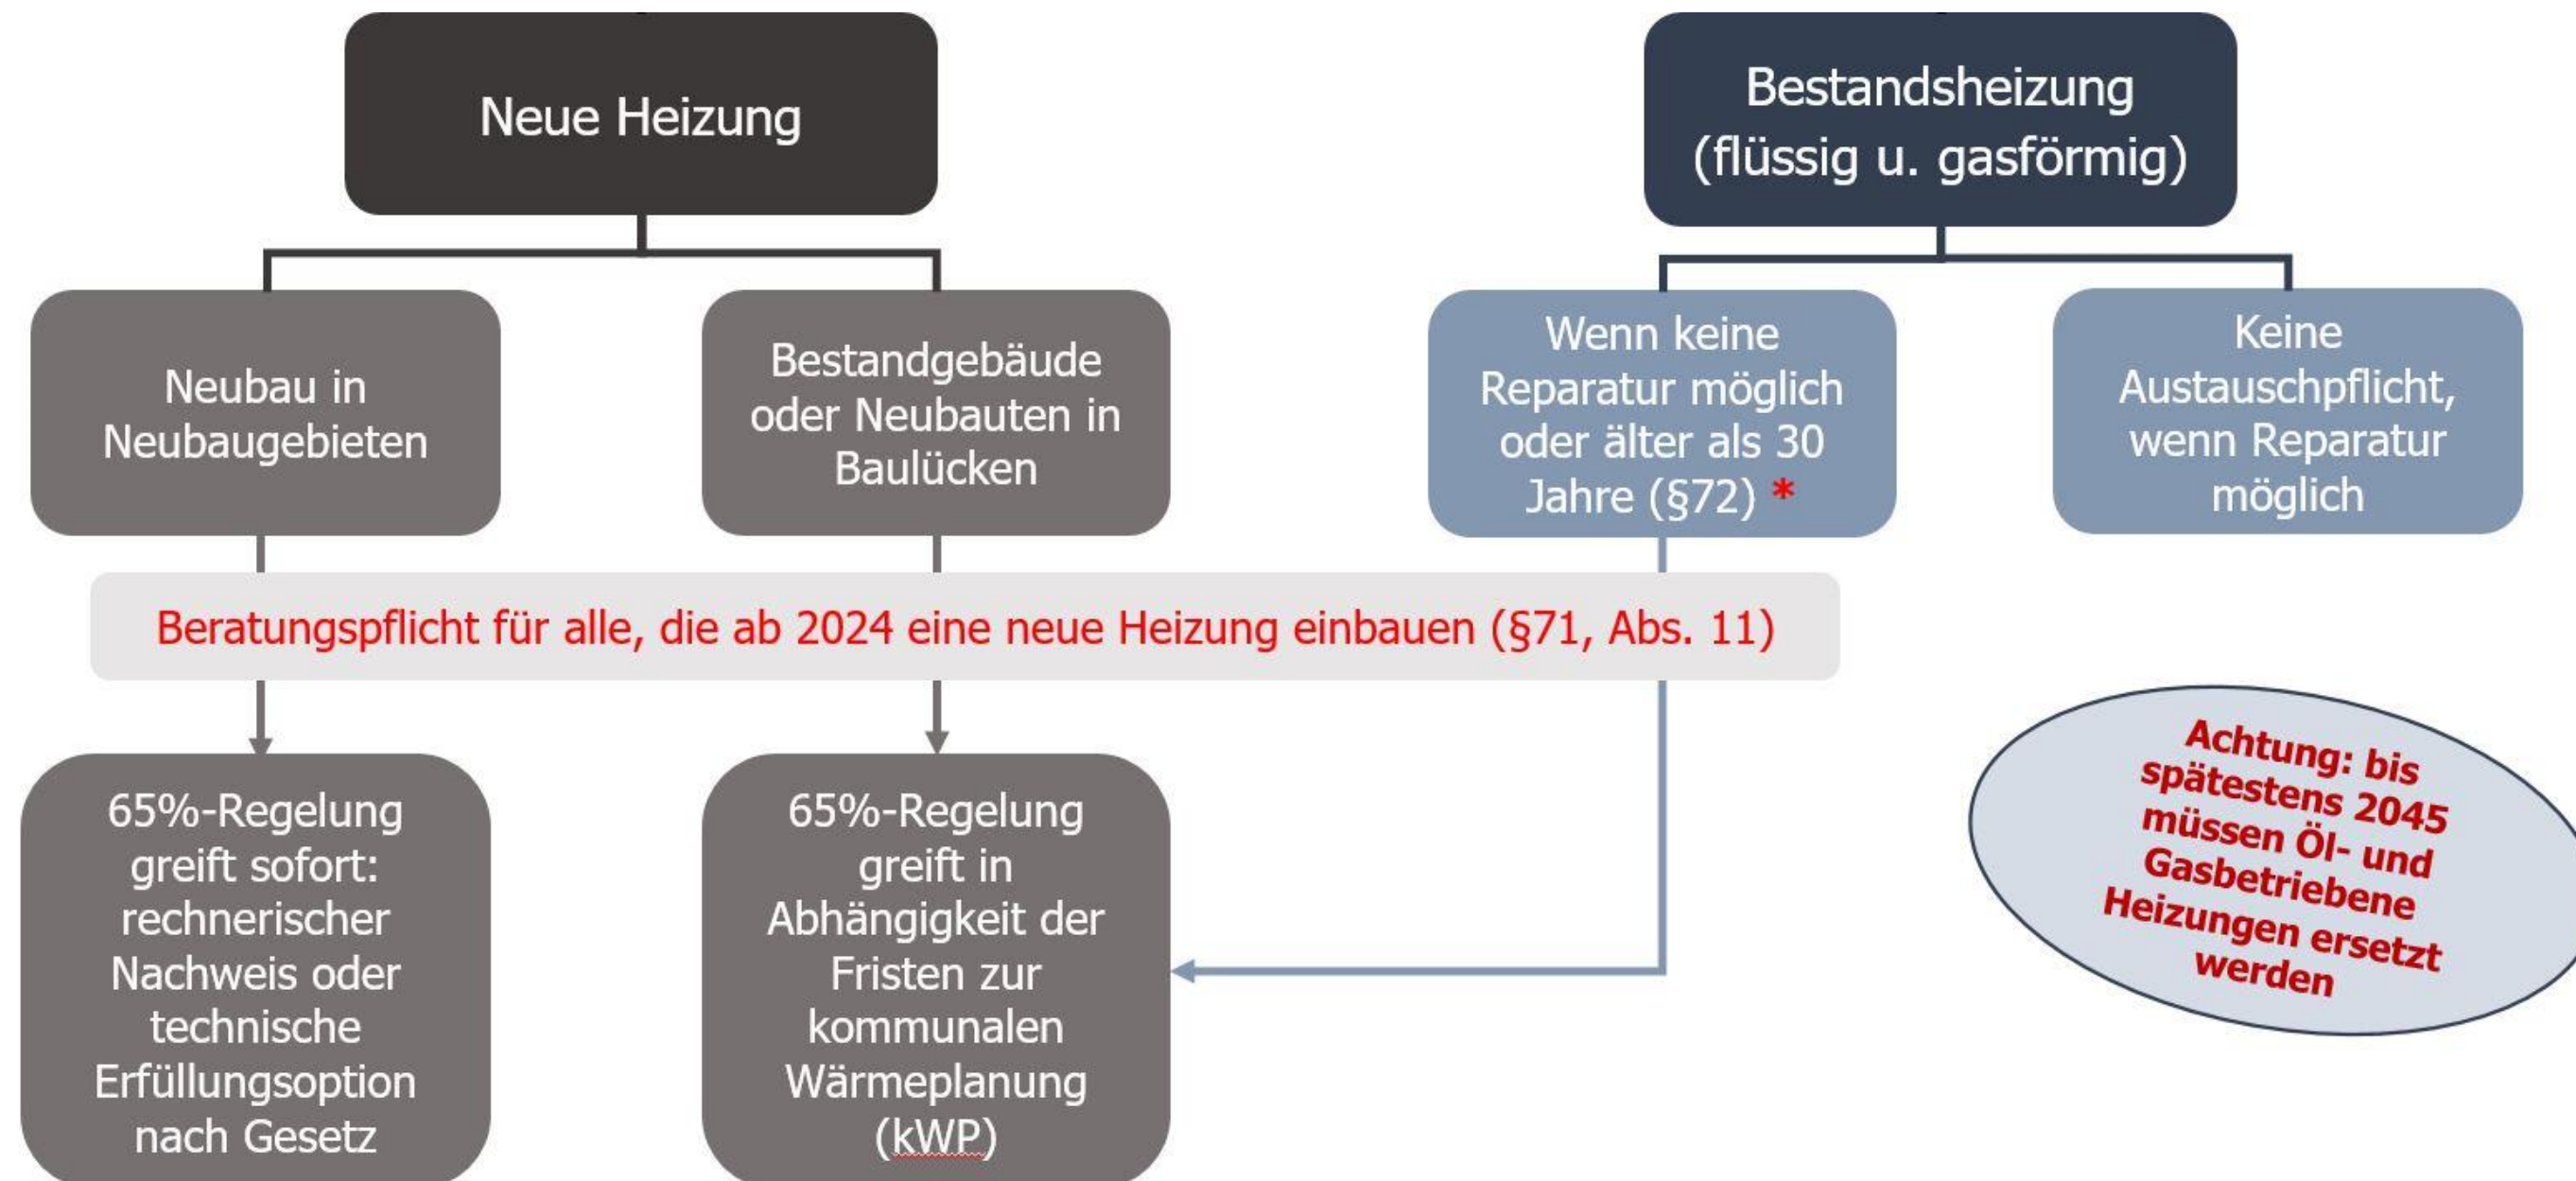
Neue Heizung

Bestandsheizung (flüssig u. gasförmig)

Neubau in Neubaugebieten

Bestandgebäude oder Neubauten in Baulücken

Wenn keine Reparatur möglich oder älter als 30 Jahre (§72) *

Keine Austauschpflicht, wenn Reparatur möglich

Beratungspflicht für alle, die ab 2024 eine neue Heizung einbauen (§71, Abs. 11)

65%-Regelung greift sofort: rechnerischer Nachweis oder technische Erfüllungsoption nach Gesetz

65%-Regelung greift in Abhängigkeit der Fristen zur kommunalen Wärmeplanung (kWP)

Achtung: bis spätestens 2045 müssen Öl- und Gasbetriebene Heizungen ersetzt werden